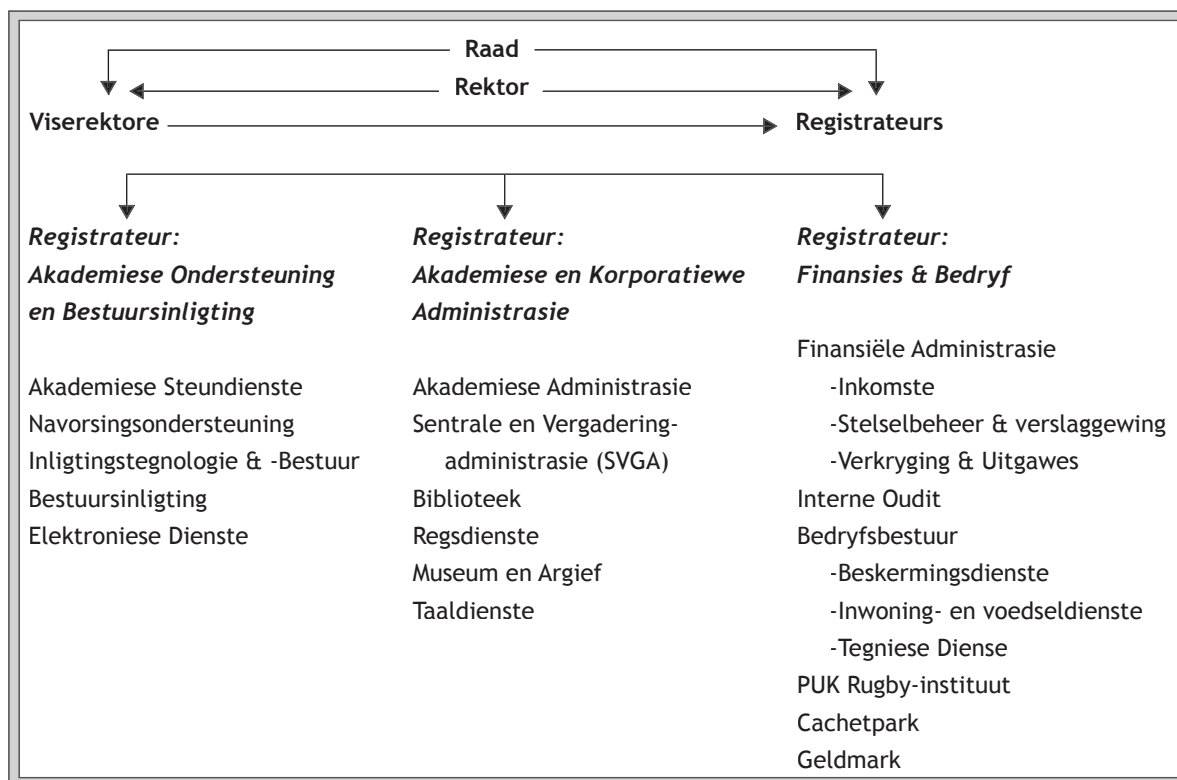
Raad

Rektor

Viserektore

Registrateurs

*Registrateur: Akademiese Ondersteuning en Bestuursinligting*

Akademiese Steundienste
Navorsingsondersteuning
Inligtingstegnologie & -Bestuur
Bestuursinligting
Elektroniese Dienste

*Registrateur: Akademiese en Korporatiewe Administrasie*

Akademiese Administrasie
Sentrale en Vergaderingadministrasie (SVGA)
Biblioteek
Regsdienste
Museum en Argief
Taaldienste

*Registrateur: Finansies & Bedryf*

Finansiële Administrasie
-Inkomste
-Stelselbeheer & verslaggewing
-Verkryging & Uitgawes
Interne Oudit
Bedryfsbestuur
-Beskermingsdienste
-Inwoning- en voedseldienste
-Tegniese Diense
PUK Rugby-instituut
Cachetpark
Geldmark